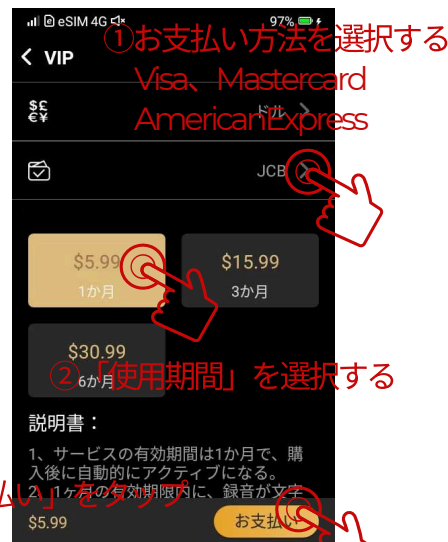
eSIM 4G 97%

< VIP

①お支払い方法を選択する
Visa、Mastercard
AmericanExpress

ドル

JCB

$5.99
1か月

$15.99
3か月

$30.99
6か月

②「使用期間」を選択する

説明書：

1、サービスの有効期間は1か月で、購入後に自動的にアクティブになる。
2、1ヶ月の有効期限内に、録音が文字

払い」をタップ

$5.99

お支払い